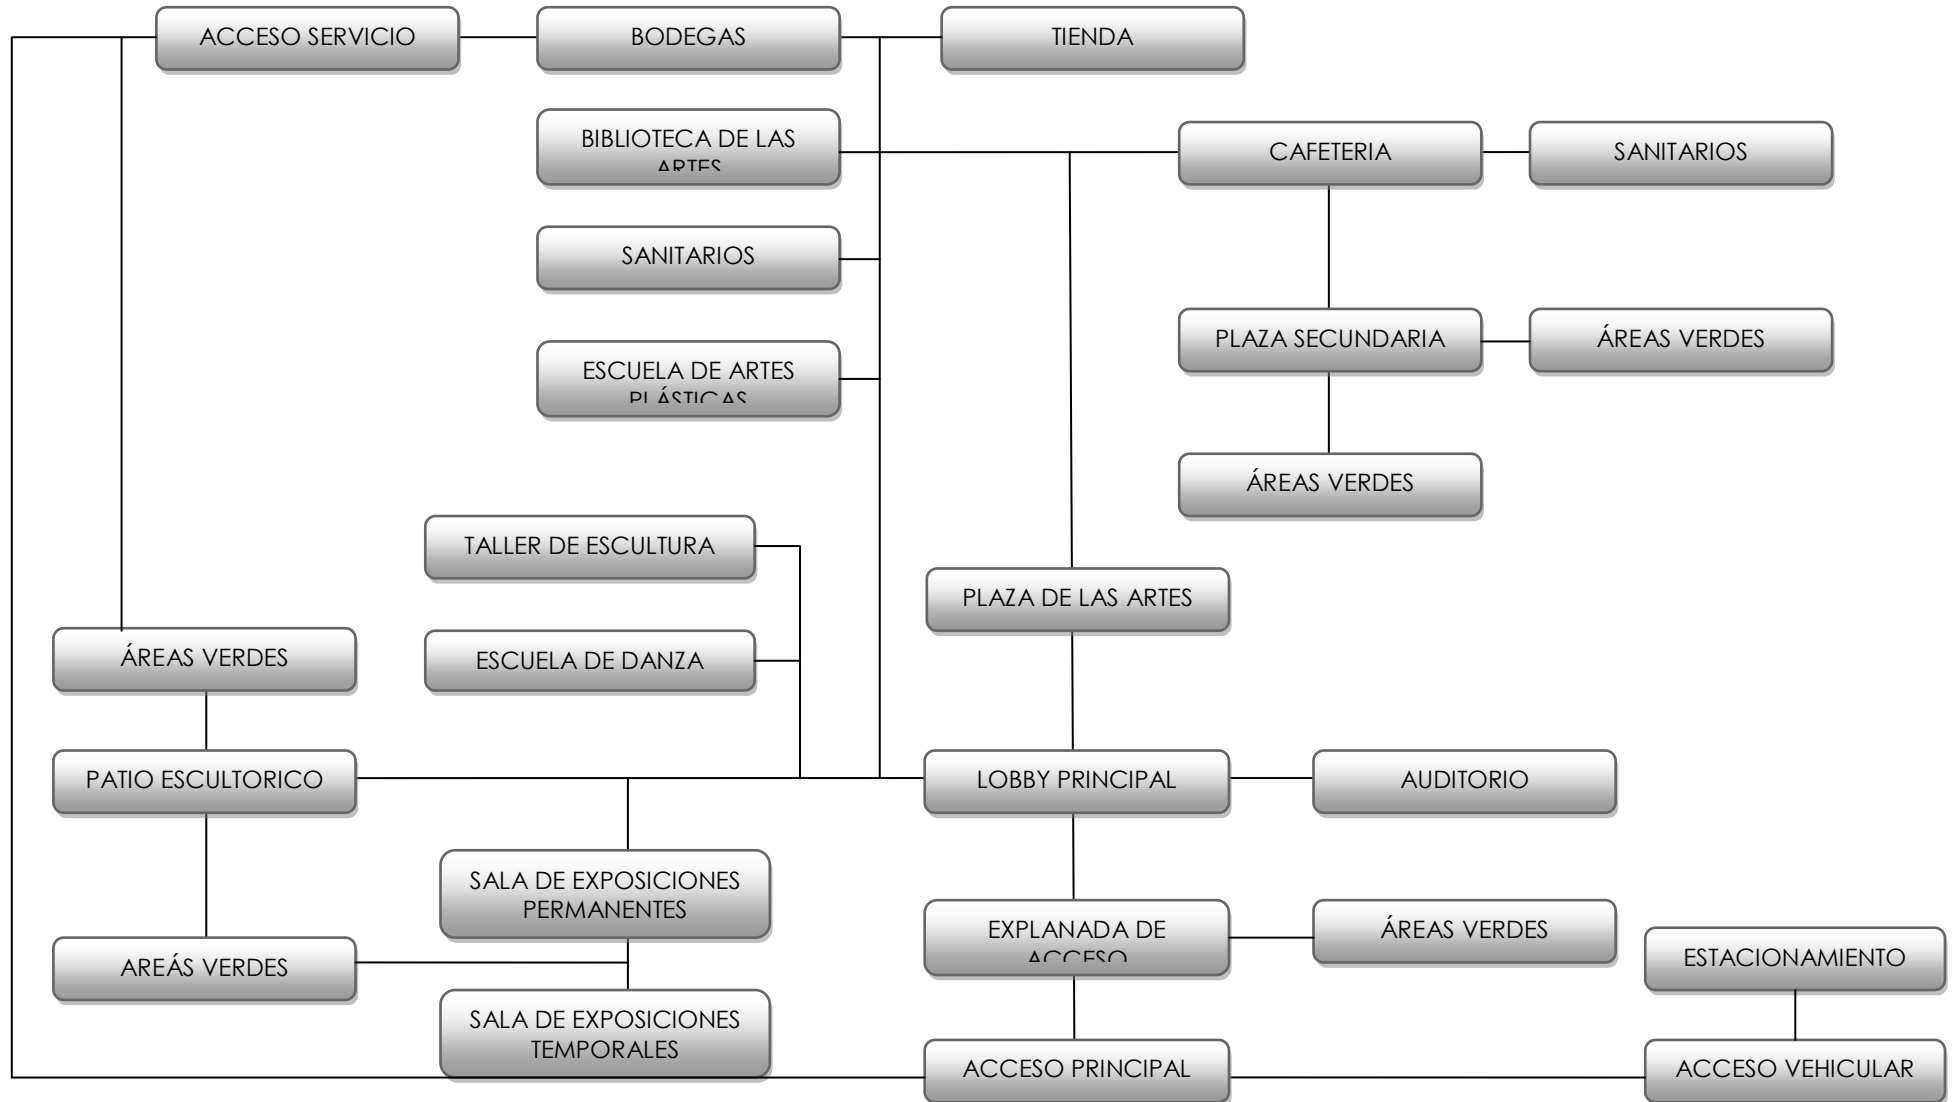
ACCESO SERVICIO

BODEGAS

TIENDA

BIBLIOTECA DE LAS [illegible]

CAFETERIA

SANITARIOS

SANITARIOS

PLAZA SECUNDARIA

ÁREAS VERDES

ESCUELA DE ARTES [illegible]

ÁREAS VERDES

TALLER DE ESCULTURA

PLAZA DE LAS ARTES

ÁREAS VERDES

ESCUELA DE DANZA

PATIO ESCULTORICO

LOBBY PRINCIPAL

AUDITORIO

SALA DE EXPOSICIONES PERMANENTES

EXPLANADA DE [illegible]

ÁREAS VERDES

AREÁS VERDES

ESTACIONAMIENTO

SALA DE EXPOSICIONES TEMPORALES

ACCESO PRINCIPAL

ACCESO VEHICULAR